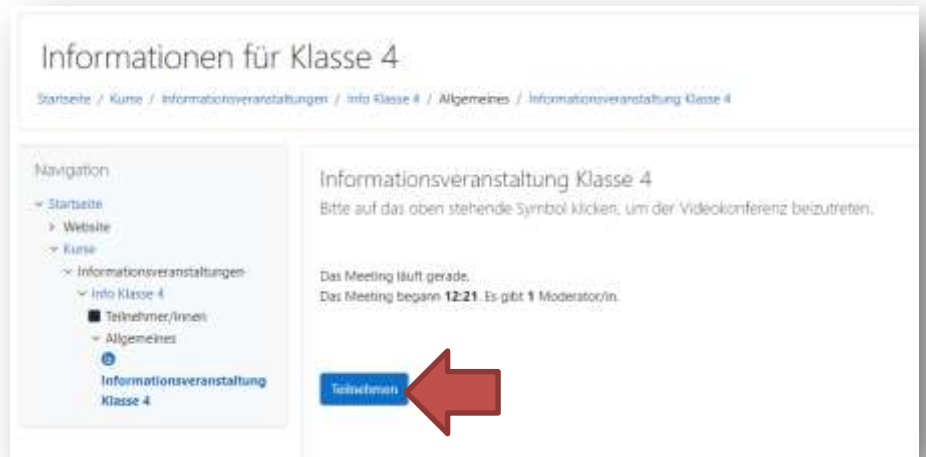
Informationen für Klasse 4

Startseite / Kurse / Informationsveranstaltungen / Info Klasse 4 / Allgemeines / Informationsveranstaltung Klasse 4

Navigation

Startseite
Website
Kurse
Informationsveranstaltungen
Info Klasse 4
Teilnehmer/innen
Allgemeines
Informationsveranstaltung Klasse 4

Informationsveranstaltung Klasse 4

Bitte auf das oben stehende Symbol klicken, um der Videokonferenz beizutreten.

Das Meeting läuft gerade.
Das Meeting begann **12:21**. Es gibt **1** Moderator/in.

Teilnehmen